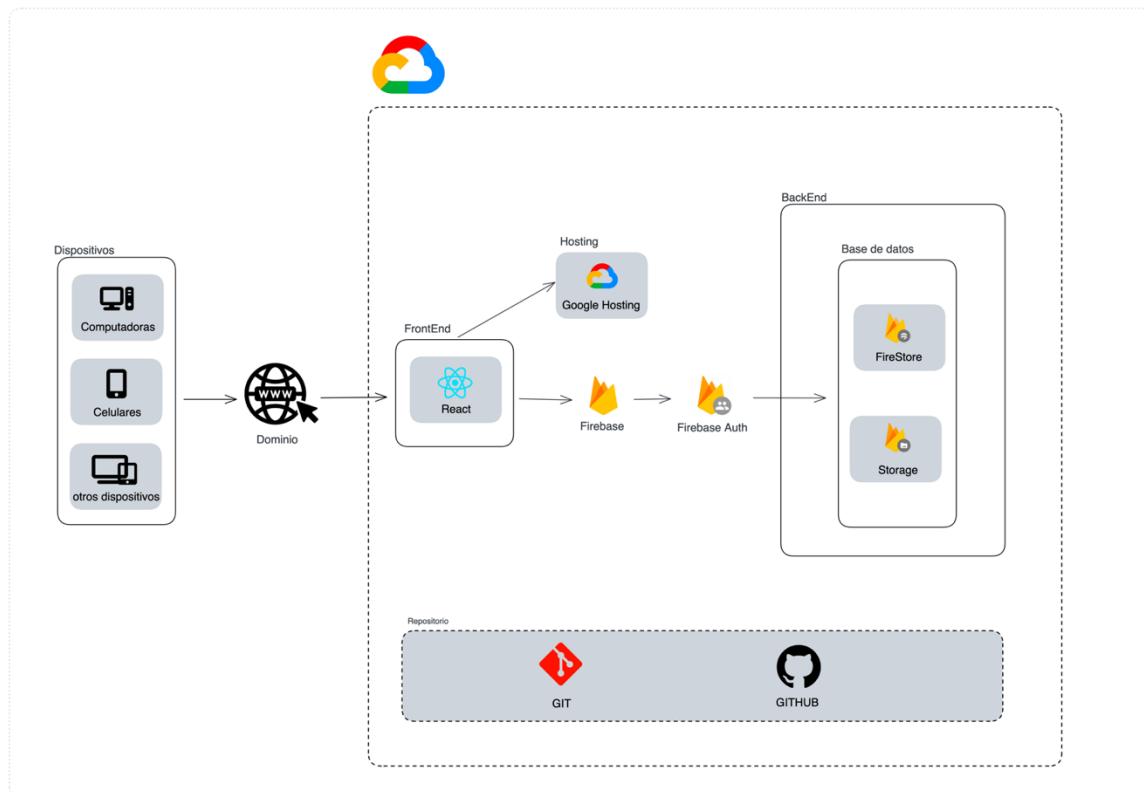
Dispositivos

Computadoras

Celulares

otros dispositivos

WWW

Dominio

Hosting

Google Hosting

FrontEnd

React

Firebase

Firebase Auth

BackEnd

Base de datos

FireStore

Storage

Repositorio

GIT

GITHUB